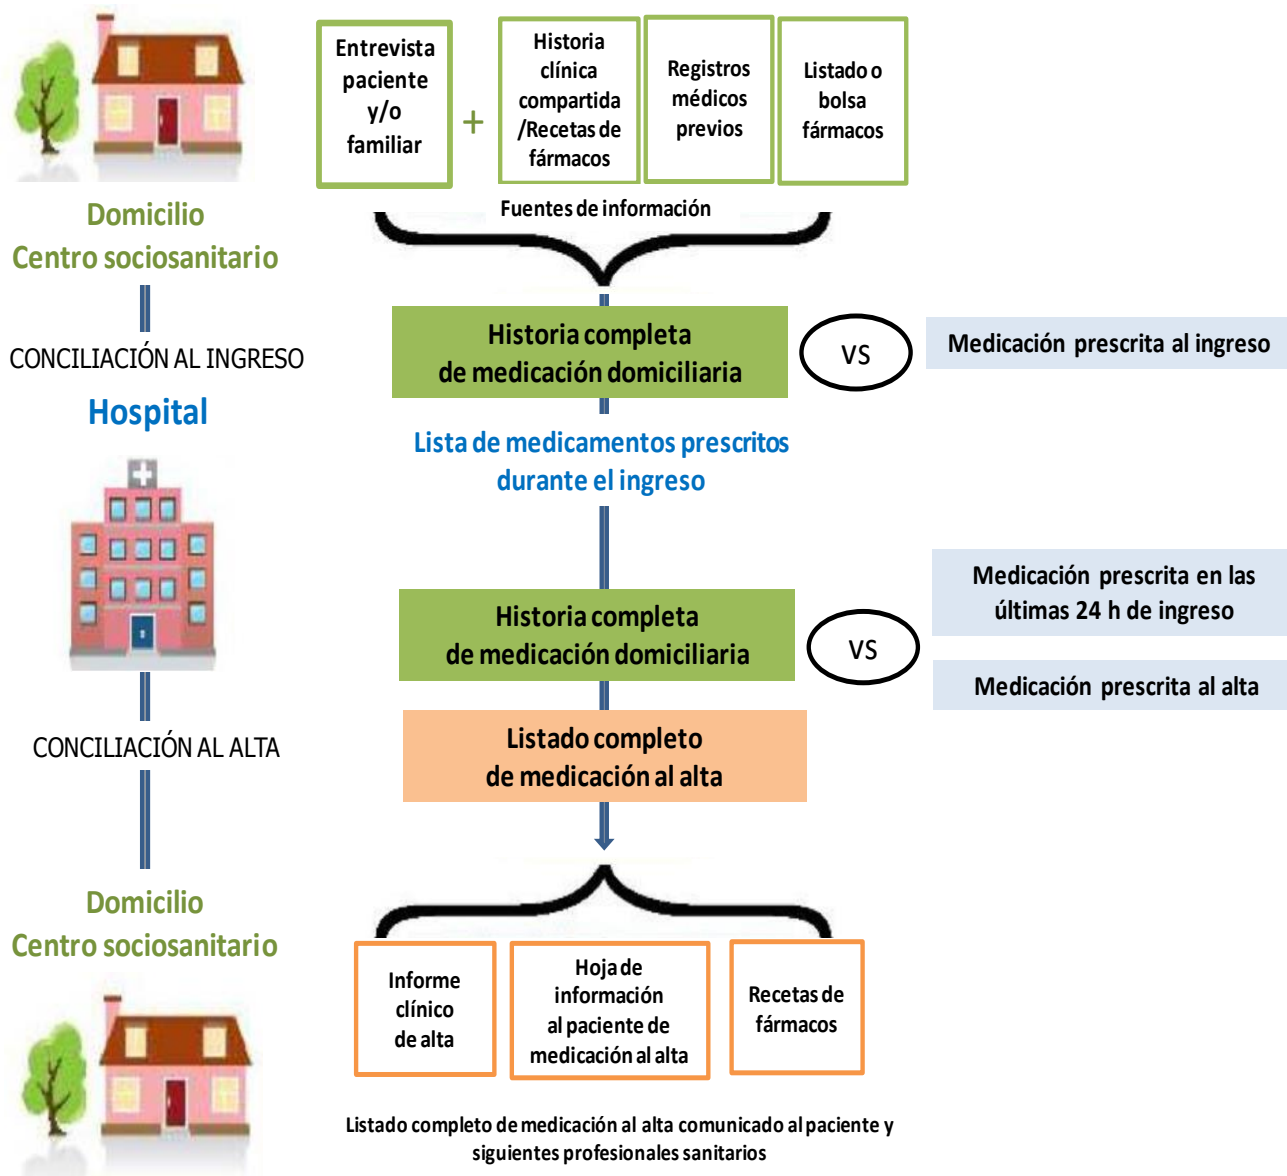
Entrevista paciente y/o familiar

+

Historia clínica compartida /Recetas de fármacos

Registros médicos previos

Listado o bolsa fármacos

Fuentes de información

Domicilio
Centro sociosanitario

CONCILIACIÓN AL INGRESO

Historia completa de medicación domiciliaria

VS

Medicación prescrita al ingreso

Hospital

Lista de medicamentos prescritos durante el ingreso

Medicación prescrita en las últimas 24 h de ingreso

Historia completa de medicación domiciliaria

VS

Medicación prescrita al alta

CONCILIACIÓN AL ALTA

Listado completo de medicación al alta

Domicilio
Centro sociosanitario

Informe clínico de alta

Hoja de información al paciente de medicación al alta

Recetas de fármacos

Listado completo de medicación al alta comunicado al paciente y siguientes profesionales sanitarios